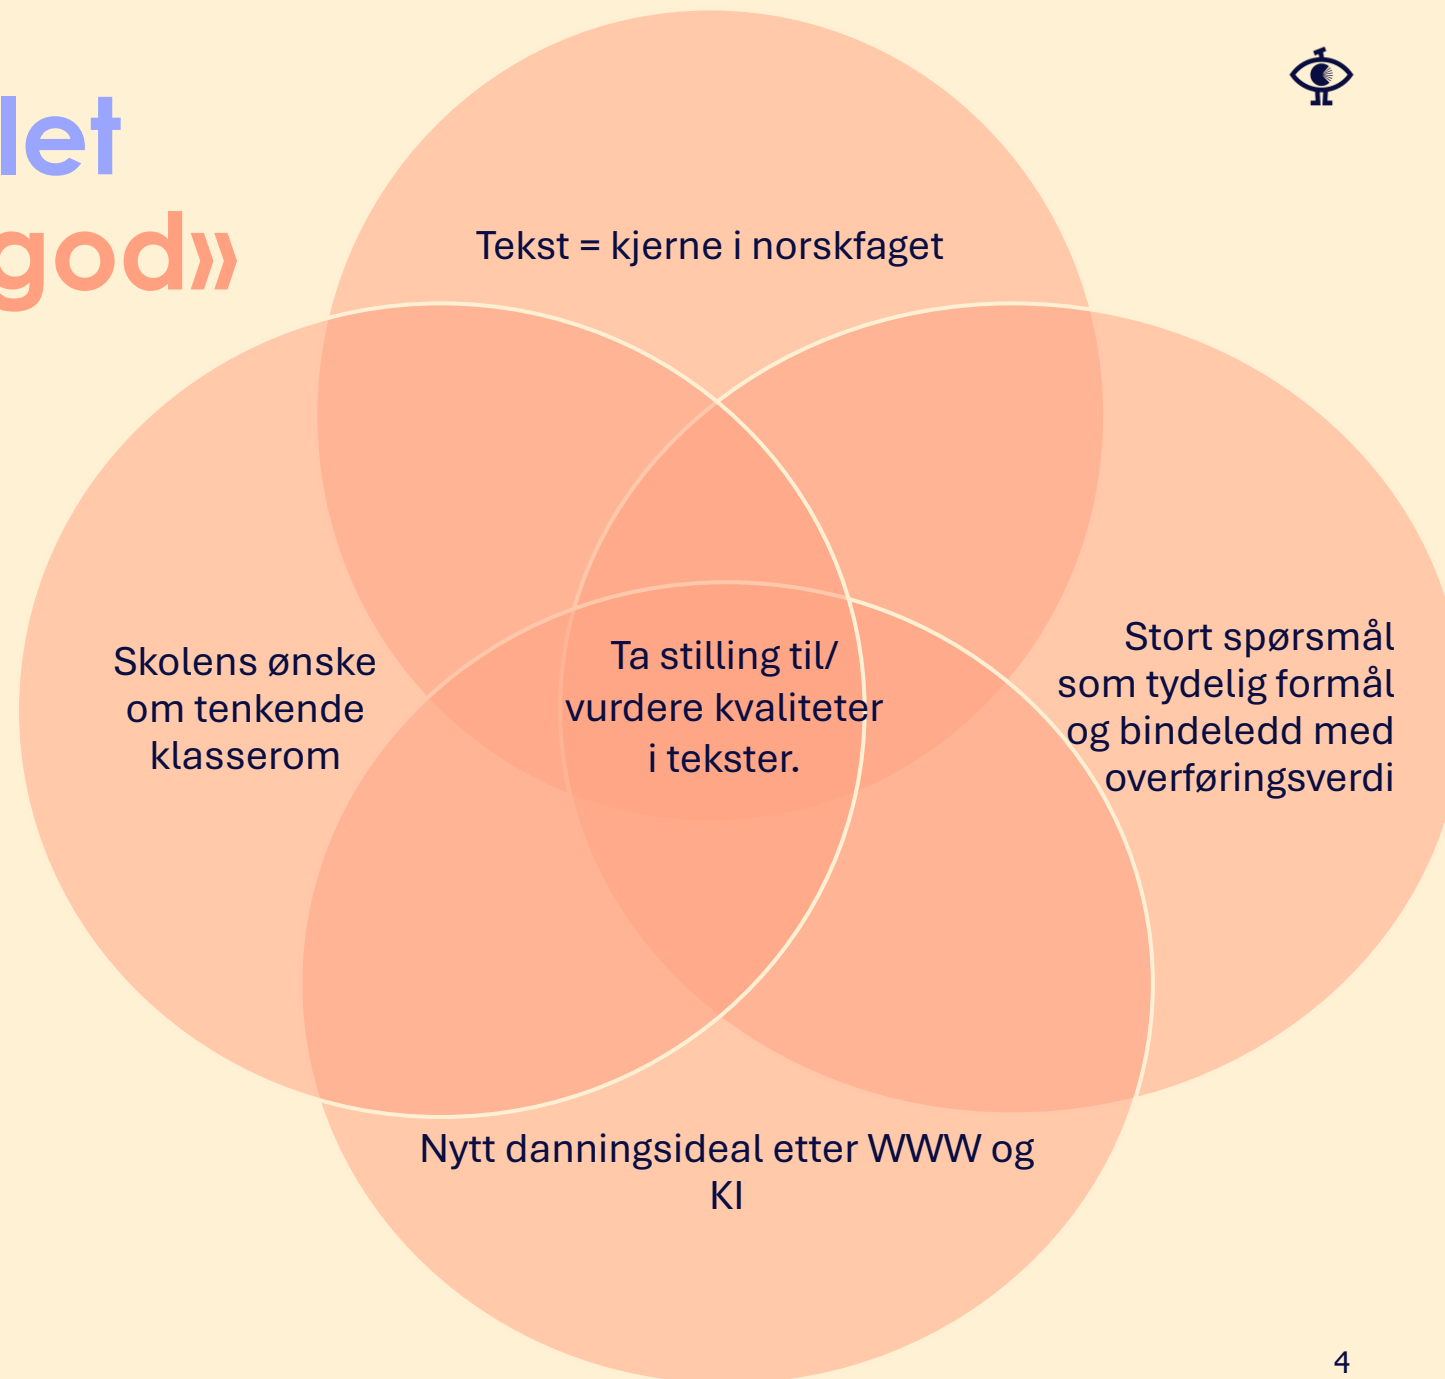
let
god»

Tekst = kjerne i norskfaget

Skolens ønske om tenkende klasserom

Ta stilling til/ vurdere kvaliteter i tekster.

Stort spørsmål som tydelig formål og bindeledd med overføringsverdi

Nytt danningsideal etter WWW og KI

4